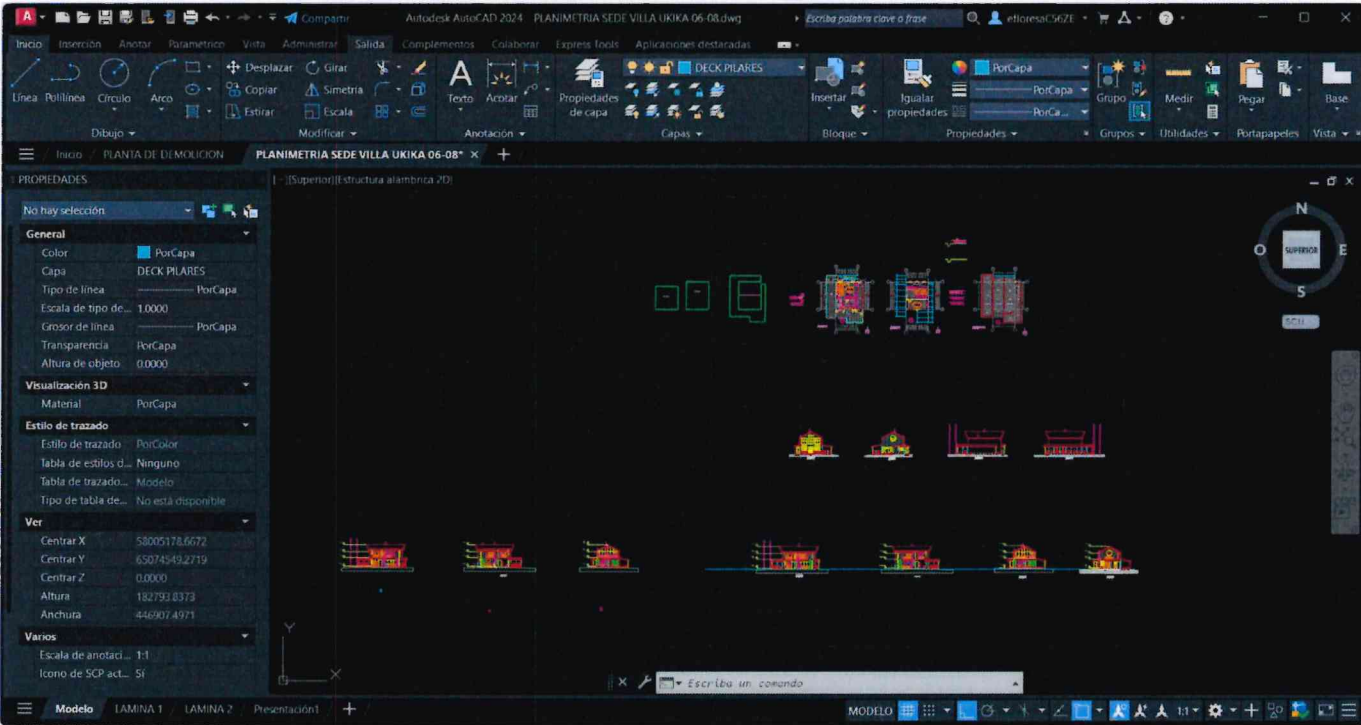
Compartir
Autodesk AutoCAD 2024 PLANIMETRIA SEDE VILLA UKIKA 06-08.dwg
Escriba palabra clave o frase
efloresaC56ZE

Inicio Inserción Anotar Paramétrico Vista Administrar Salida Complementos Colaborar Express Tools Aplicaciones destacadas

Línea Polilínea Círculo Arco
Dibujo
Desplazar Girar
Copiar Simetría
Estirar Escala
Modificar
Texto Acotar
Anotación
Propiedades de capa
DECK PILARES
Capas
Insertar
Bloque
Igualar propiedades
PorCapa
PorCapa
PorCa...
Propiedades
Grupo
Grupos
Medir
Utilidades
Pegar
Portapapeles
Base
Vista

Inicio PLANTA DE DEMOLICION PLANIMETRIA SEDE VILLA UKIKA 06-08*

PROPIEDADES
No hay selección
General
Color PorCapa
Capa DECK PILARES
Tipo de línea PorCapa
Escala de tipo de... 1.0000
Grosor de línea PorCapa
Transparencia PorCapa
Altura de objeto 0.0000
Visualización 3D
Material PorCapa
Estilo de trazado
Estilo de trazado PorColor
Tabla de estilos d... Ninguno
Tabla de trazado... Modelo
Tipo de tabla de... No está disponible
Ver
Centrar X 58005178.6672
Centrar Y 65074549.2719
Centrar Z 0.0000
Altura 182793.8373
Anchura 446907.4971
Varios
Escala de anotaci... 1:1
Icono de SCP act... Sí

[-][Superior][Estructura alámbrica 2D]

N
O SUPERIOR E
S
SCU

Y
X

Escriba un comando

Modelo LAMINA 1 LAMINA 2 Presentación1
MODELO 1:1